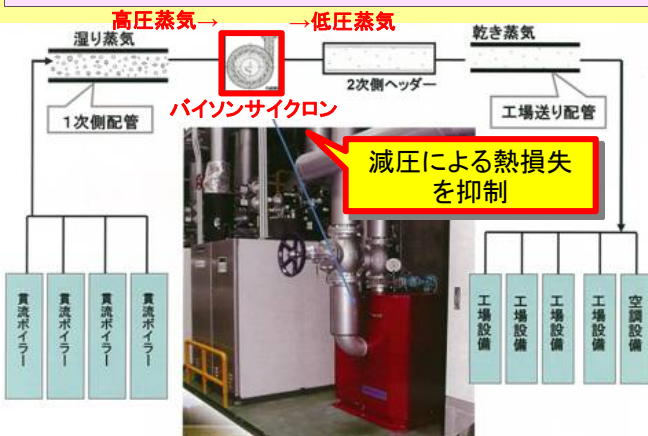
高圧蒸気→ →低圧蒸気

湿り蒸気

1次側配管

2次側ヘッダー

乾き蒸気

工場送り配管

バイソンサイクロン

減圧による熱損失を抑制

貫流ボイラー

貫流ボイラー

貫流ボイラー

貫流ボイラー

工場設備

工場設備

工場設備

工場設備

空調設備